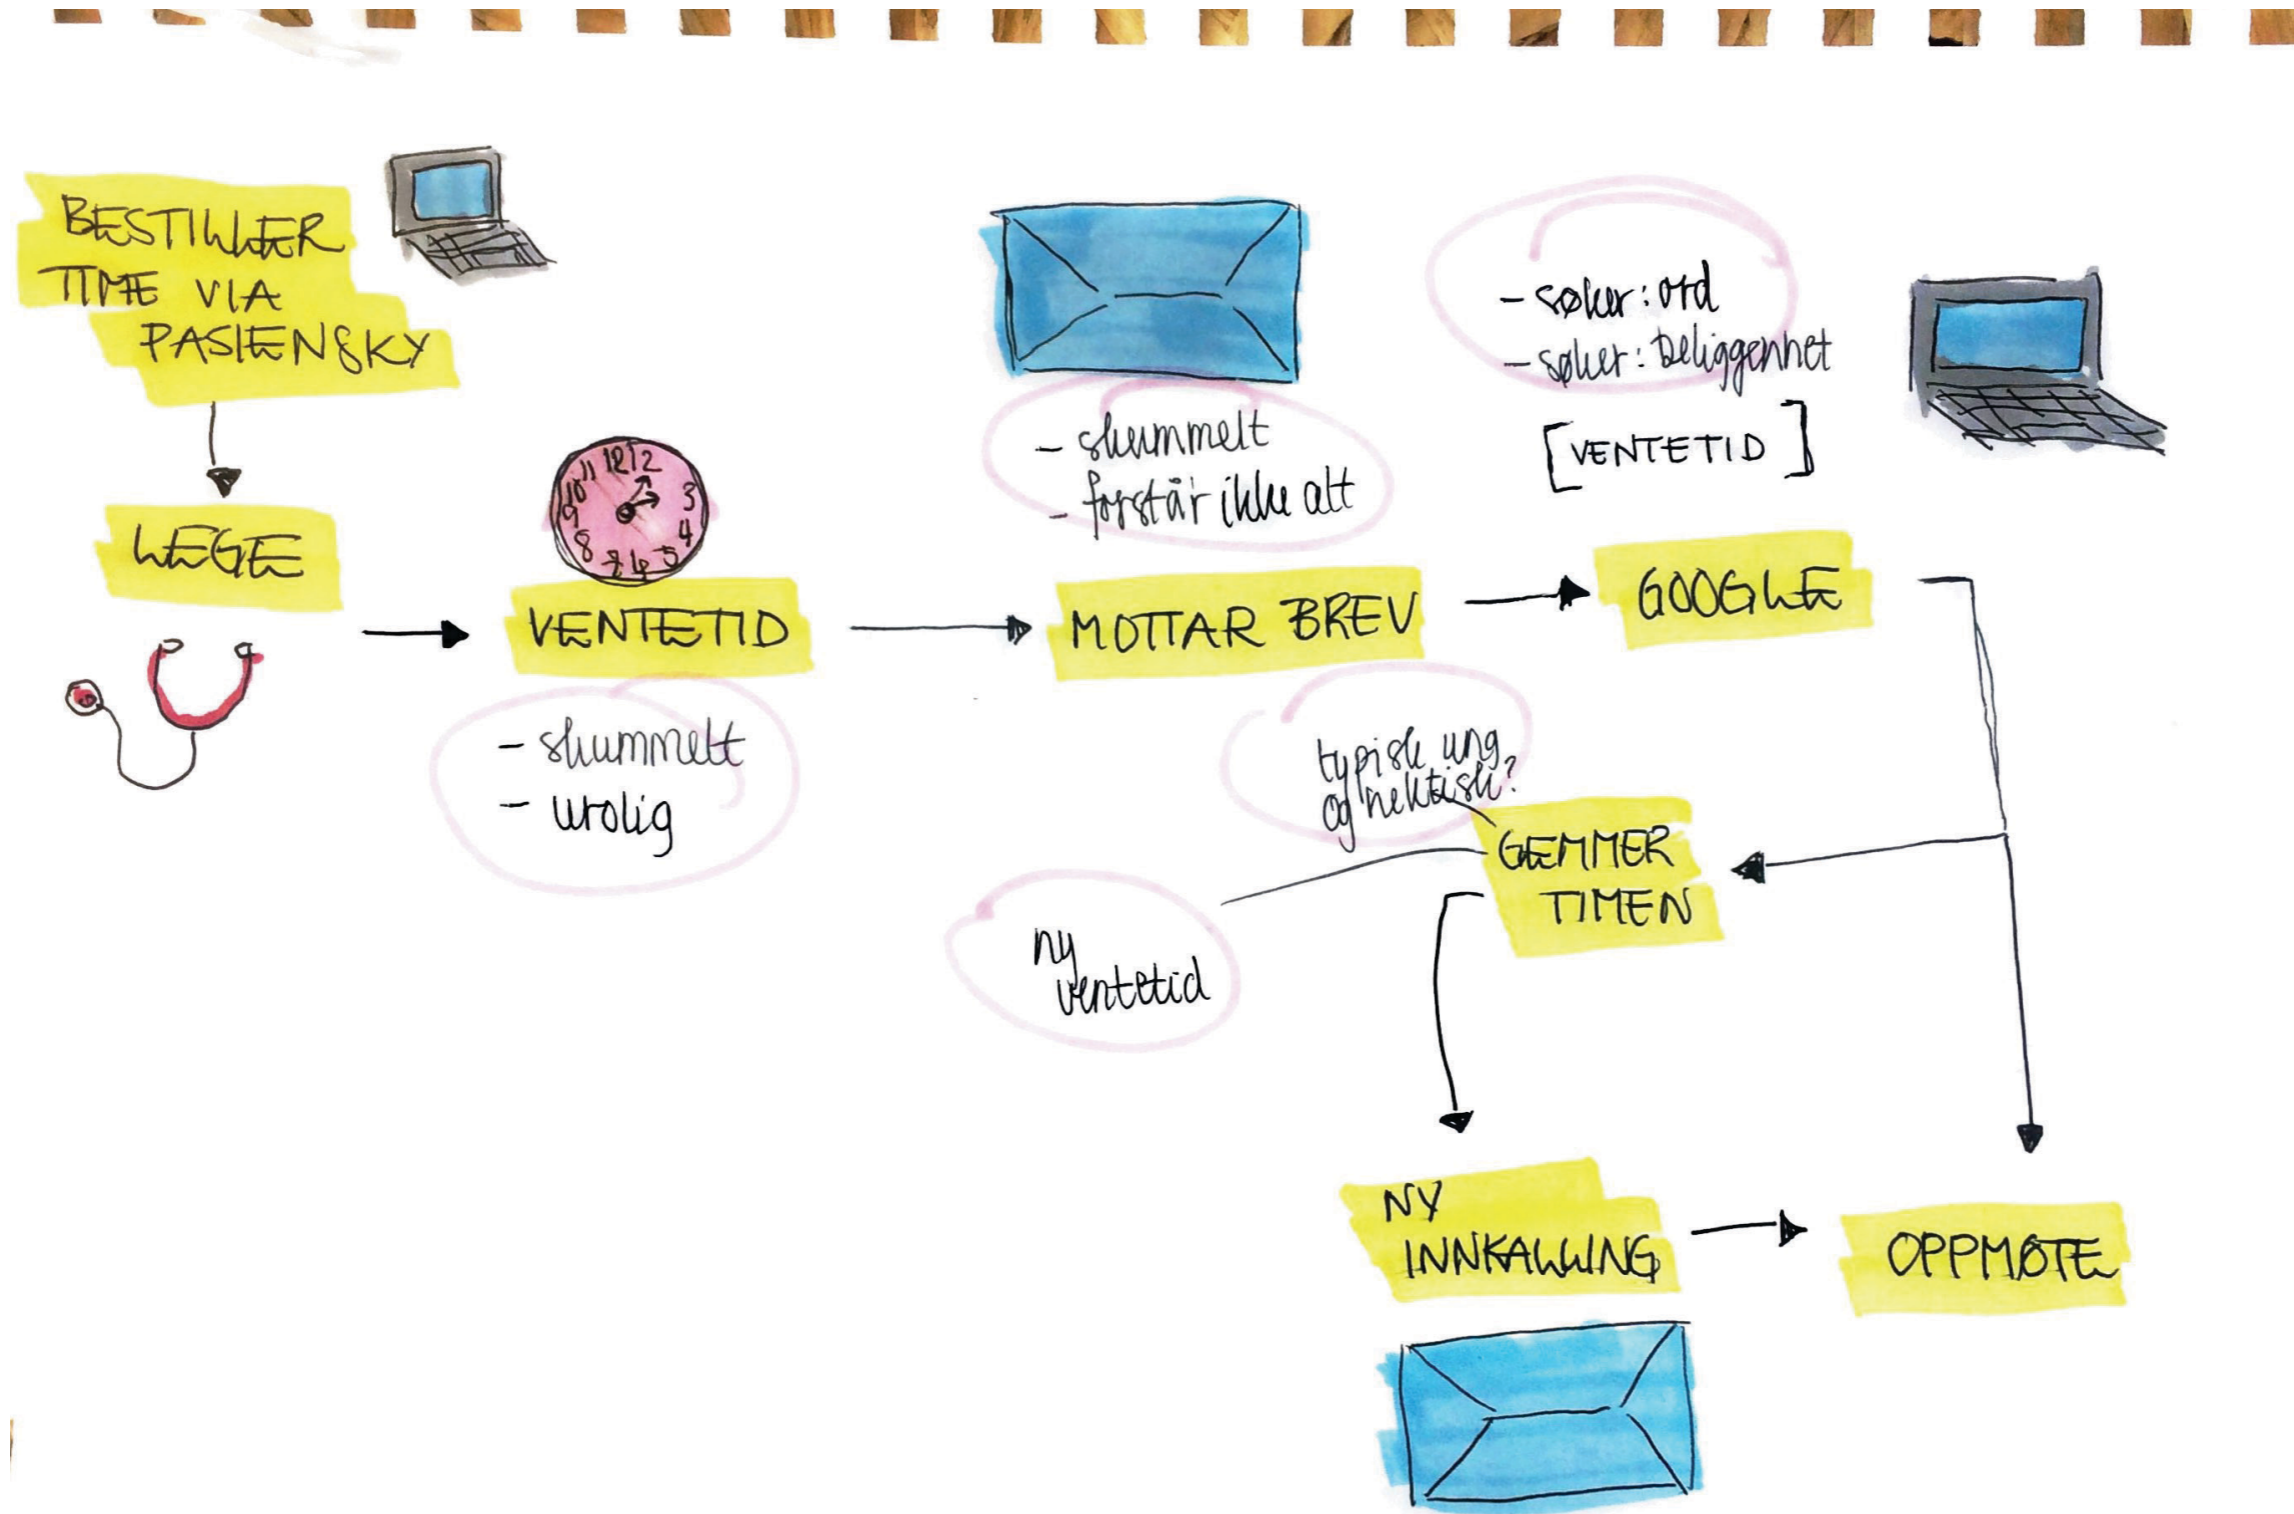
BESTILLER TIME VIA PASIENSKY

LEGE

VENTETID

- skummelt
- urolig

- skummelt
- forstår ikke alt

MOTTAR BREV

- søker: ord
- søker: beliggenhet

[VENTETID]

GOOGLE

typisk ung og hektisk?

GEMMER TIMEN

ny ventetid

NY INNKALLING

OPPMØTE